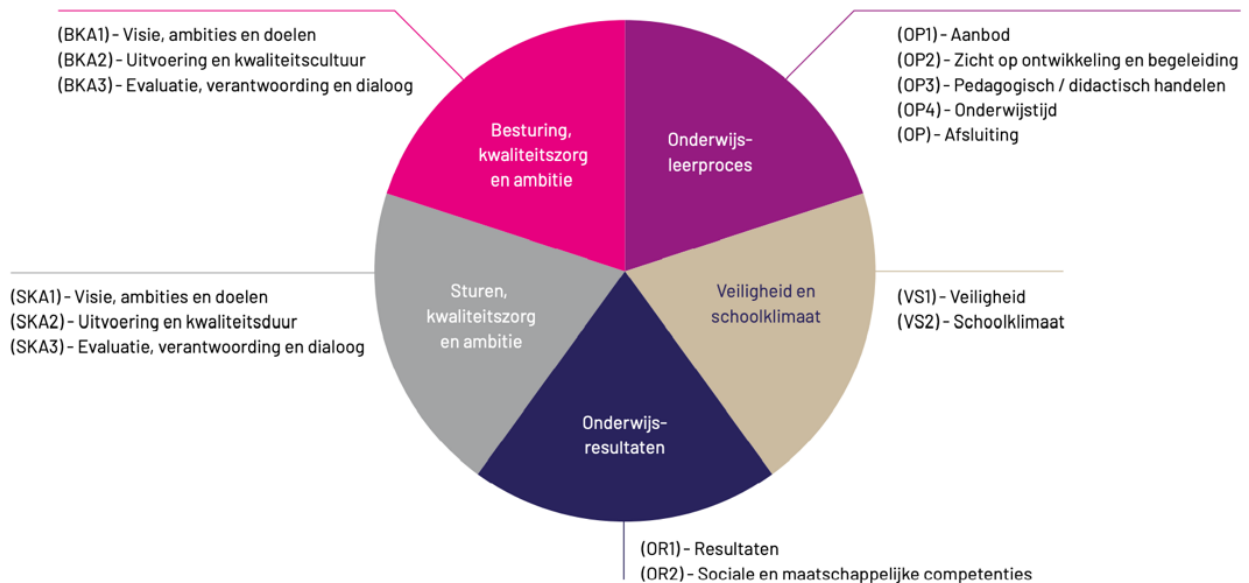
(BKA1) - Visie, ambities en doelen
(BKA2) - Uitvoering en kwaliteitscultuur
(BKA3) - Evaluatie, verantwoording en dialoog

(OP1) - Aanbod
(OP2) - Zicht op ontwikkeling en begeleiding
(OP3) - Pedagogisch / didactisch handelen
(OP4) - Onderwijstijd
(OP) - Afsluiting

Besturing, kwaliteitszorg en ambitie

Onderwijs-leerproces

Sturen, kwaliteitszorg en ambitie

Veiligheid en schoolklimaat

Onderwijs-resultaten

(SKA1) - Visie, ambities en doelen
(SKA2) - Uitvoering en kwaliteitsduur
(SKA3) - Evaluatie, verantwoording en dialoog

(VS1) - Veiligheid
(VS2) - Schoolklimaat

(OR1) - Resultaten
(OR2) - Sociale en maatschappelijke competenties